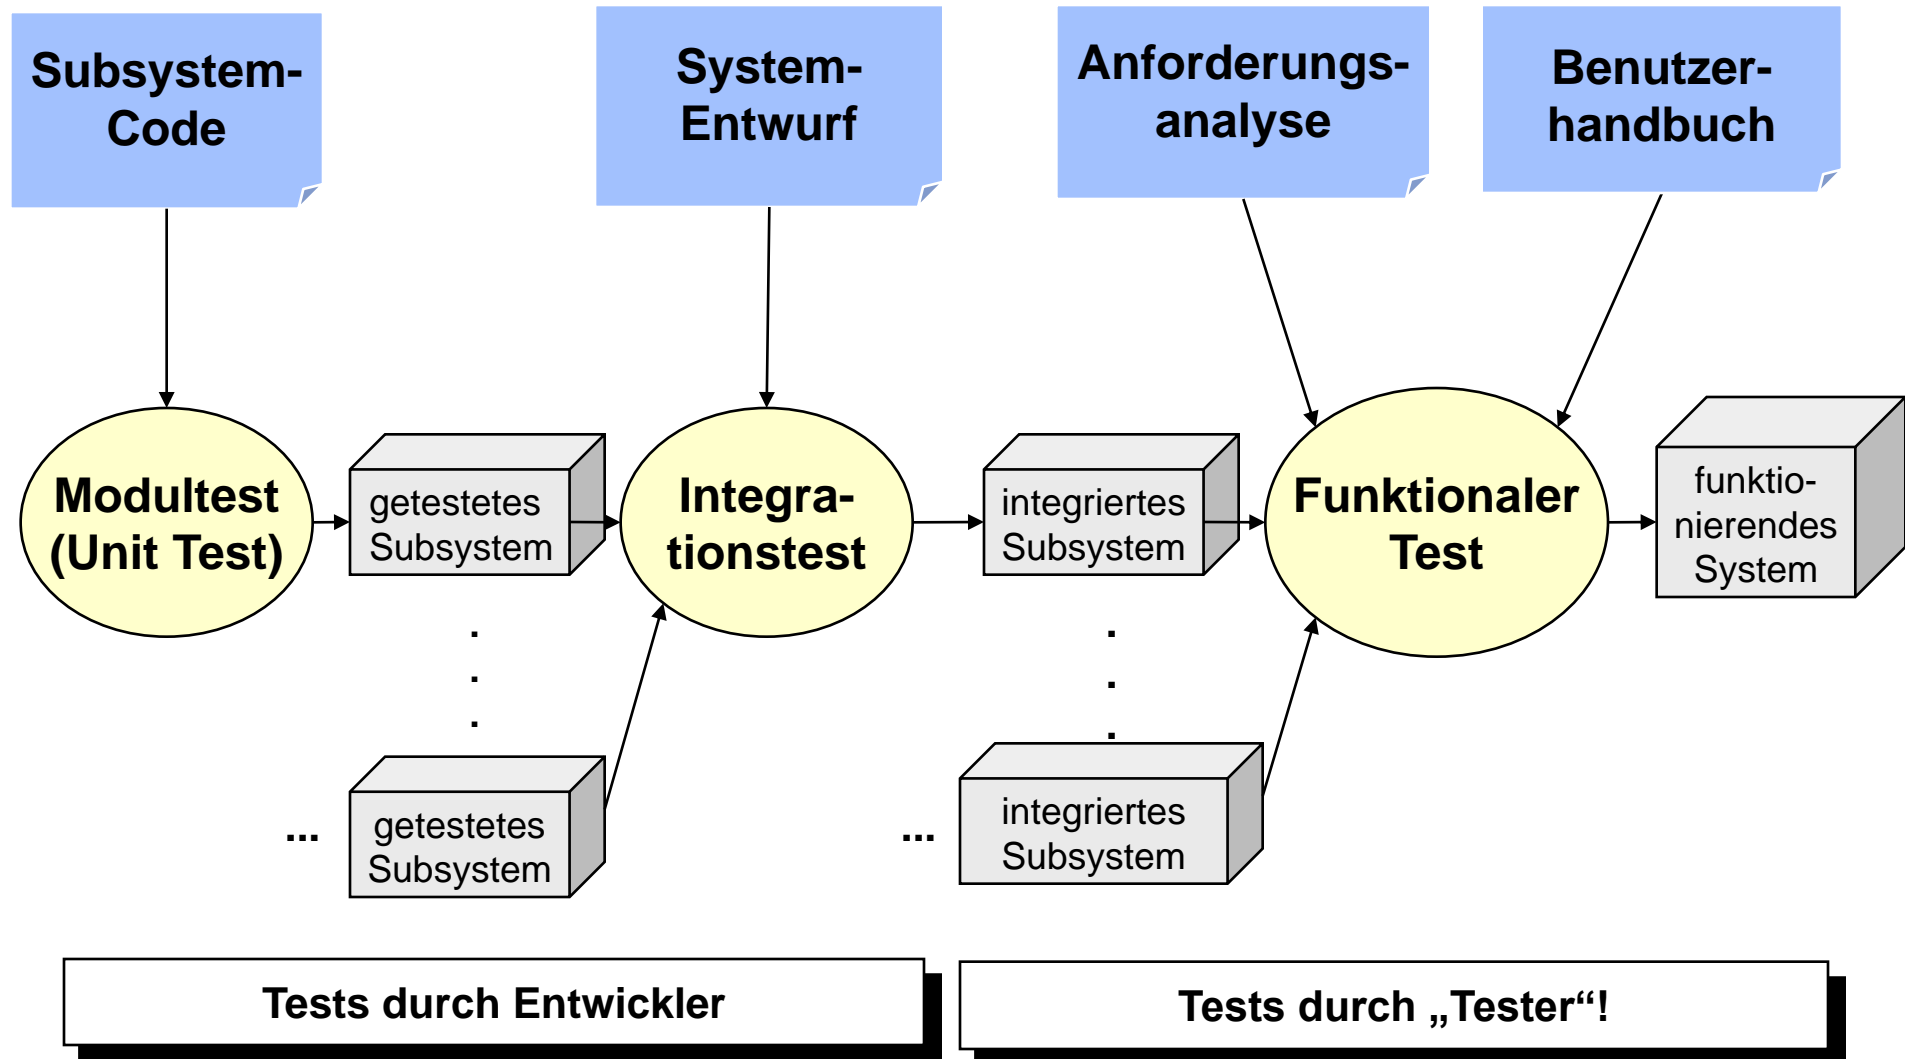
Subsystem-Code

System-Entwurf

Anforderungs-analyse

Benutzer-handbuch

Modultest (Unit Test)

getestetes Subsystem

Integra-tionstest

integriertes Subsystem

Funktionaler Test

funktio-nierendes System

...

getestetes Subsystem

...

integriertes Subsystem

Tests durch Entwickler

Tests durch „Tester“!